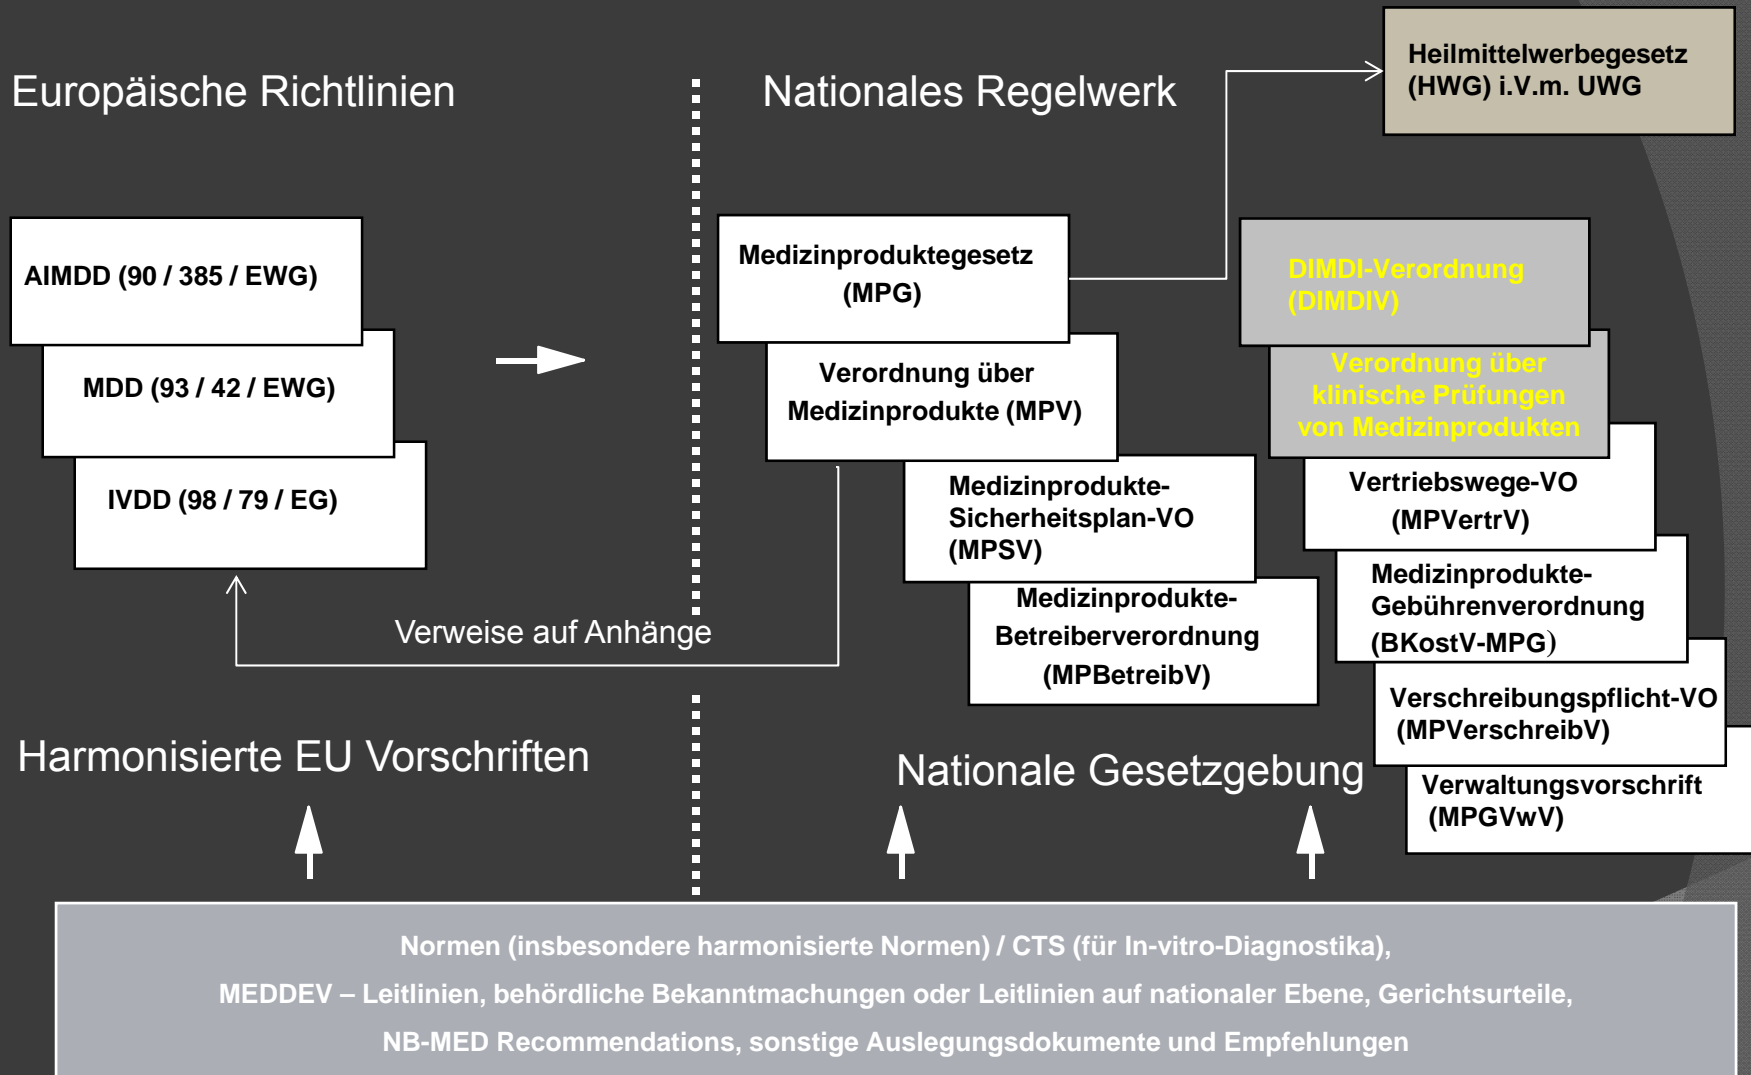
Heilmittelwerbegesetz (HWG) i.V.m. UWG

Europäische Richtlinien

Nationales Regelwerk

AIMDD (90 / 385 / EWG)

MDD (93 / 42 / EWG)

IVDD (98 / 79 / EG)

Medizinproduktegesetz (MPG)

Verordnung über Medizinprodukte (MPV)

Medizinprodukte-Sicherheitsplan-VO (MPSV)

Medizinprodukte-Betreiberverordnung (MPBetreibV)

DIMDI-Verordnung (DIMDIV)

Verordnung über klinische Prüfungen von Medizinprodukten

Vertriebswege-VO (MPVertrV)

Medizinprodukte-Gebührenverordnung (BKostV-MPG)

Verschreibungspflicht-VO (MPVerschreibV)

Verwaltungsvorschrift (MPGVwV)

Verweise auf Anhänge

Harmonisierte EU Vorschriften

Nationale Gesetzgebung

Normen (insbesondere harmonisierte Normen) / CTS (für In-vitro-Diagnostika),

MEDDEV – Leitlinien, behördliche Bekanntmachungen oder Leitlinien auf nationaler Ebene, Gerichtsurteile,

NB-MED Recommendations, sonstige Auslegungsdokumente und Empfehlungen